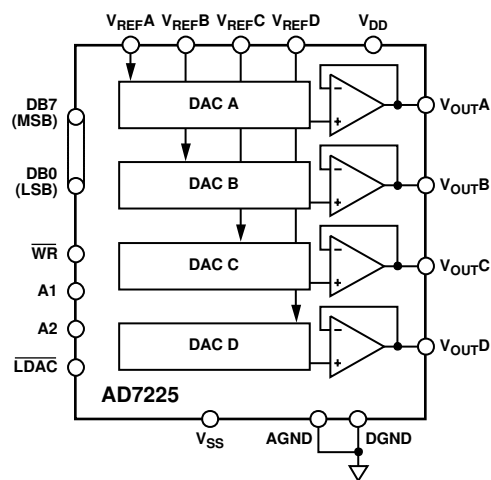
$V_{REF}A$ $V_{REF}B$ $V_{REF}C$ $V_{REF}D$ $V_{DD}$

DB7 (MSB)

DB0 (LSB)

$\overline{WR}$

A1

A2

$\overline{LDAC}$

DAC A

DAC B

DAC C

DAC D

$V_{OUT}A$

$V_{OUT}B$

$V_{OUT}C$

$V_{OUT}D$

AD7225

$V_{SS}$ AGND DGND